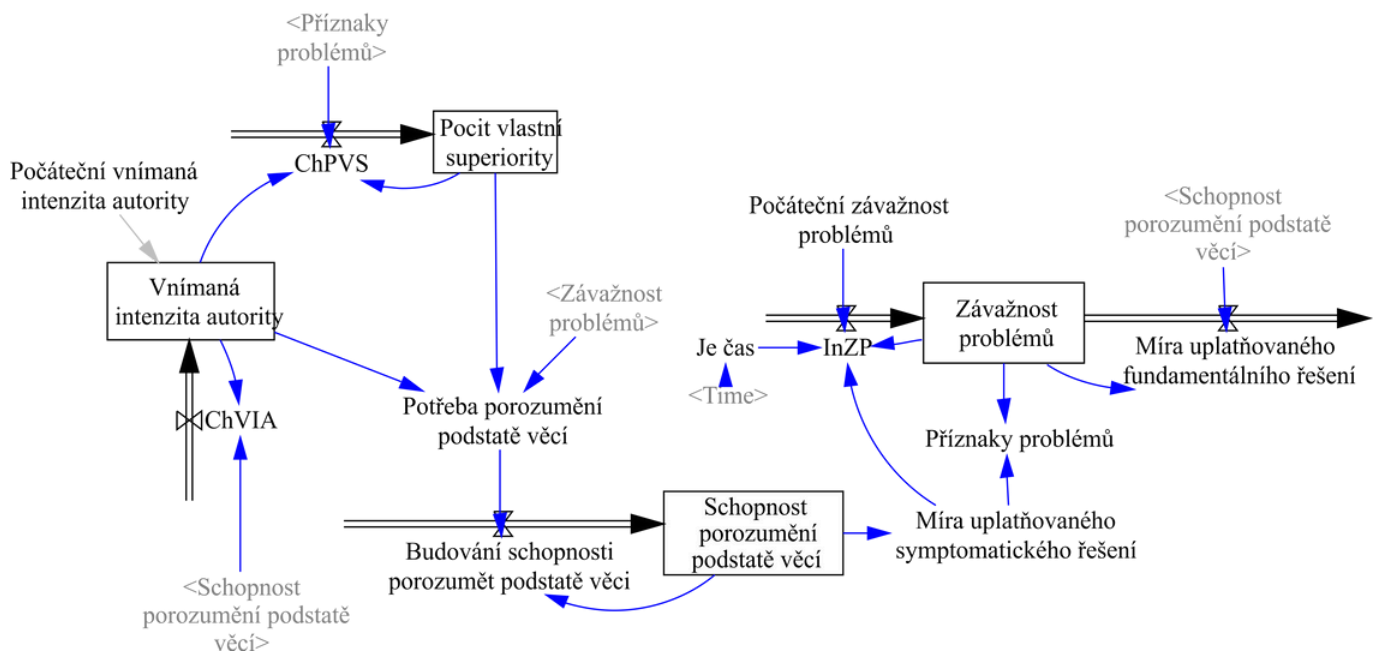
<Příznaky problémů>

Pocit vlastní superiority

ChPVS

Počáteční vnímaná intenzita autority

Vnímaná intenzita autority

<Závažnost problémů>

Potřeba porozumění podstatě věcí

ChVIA

Budování schopnosti porozumět podstatě věci

Schopnost porozumění podstatě věcí

<Schopnost porozumění podstatě věcí>

Počáteční závažnost problémů

<Schopnost porozumění podstatě věcí>

Závažnost problémů

Je čas

InZP

<Time>

Míra uplatňovaného fundamentálního řešení

Příznaky problémů

Míra uplatňovaného symptomatického řešení